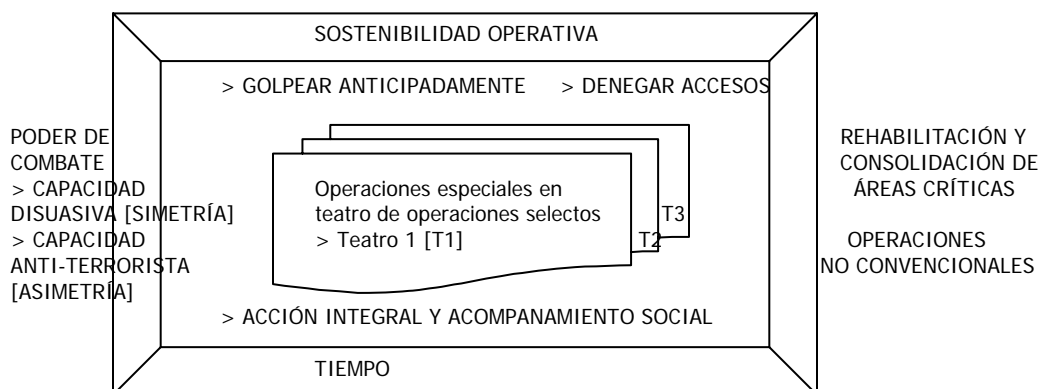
SOSTENIBILIDAD OPERATIVA

> GOLPEAR ANTICIPADAMENTE > DENEGAR ACCESOS

PODER DE COMBATE
> CAPACIDAD DISUASIVA [SIMETRÍA]
> CAPACIDAD ANTI-TERRORISTA [ASIMETRÍA]

Operaciones especiales en teatro de operaciones selectos
> Teatro 1 [T1]

T2

T3

REHABILITACIÓN Y CONSOLIDACIÓN DE ÁREAS CRÍTICAS

OPERACIONES NO CONVENCIONALES

> ACCIÓN INTEGRAL Y ACOMPANAMIENTO SOCIAL

TIEMPO